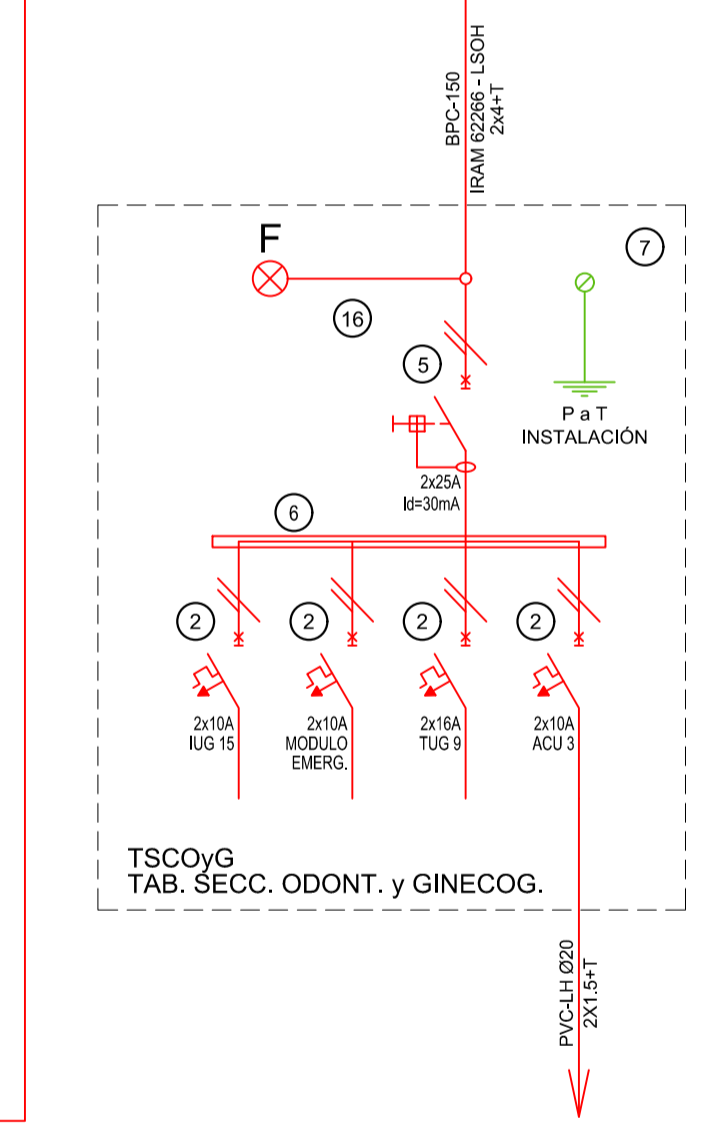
BPC-150
IRAM 62266 - LSOH
2x4+T

F

7

16

5

P a T
INSTALACIÓN

2x25A
Id=30mA

6

2

2

2

2

2x10A
IUG 15

2x10A
MODULO
EMERG.

2x16A
TUG 9

2x10A
ACU 3

TSCOyG
TAB. SECC. ODONT. y GINECOG.

PVC-LH Ø20
2X1.5+T